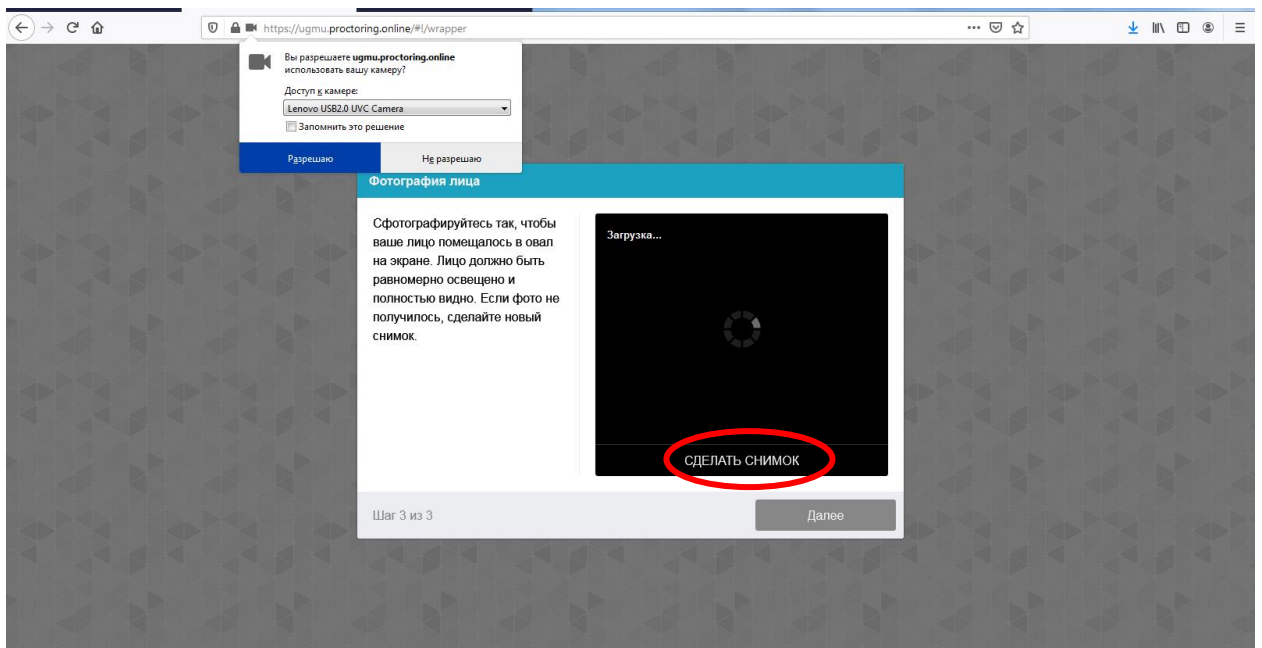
https://ugmu.proctoring.online/#!/wrapper

Вы разрешаете ugmu.proctoring.online использовать вашу камеру?

Доступ к камере:

Lenovo USB2.0 UVC Camera

Запомнить это решение

Разрешаю

Не разрешаю

Фотография лица

Сфотографируйтесь так, чтобы ваше лицо помещалось в овал на экране. Лицо должно быть равномерно освещено и полностью видно. Если фото не получилось, сделайте новый снимок.

Загрузка...

СДЕЛАТЬ СНИМОК

Шаг 3 из 3

Далее